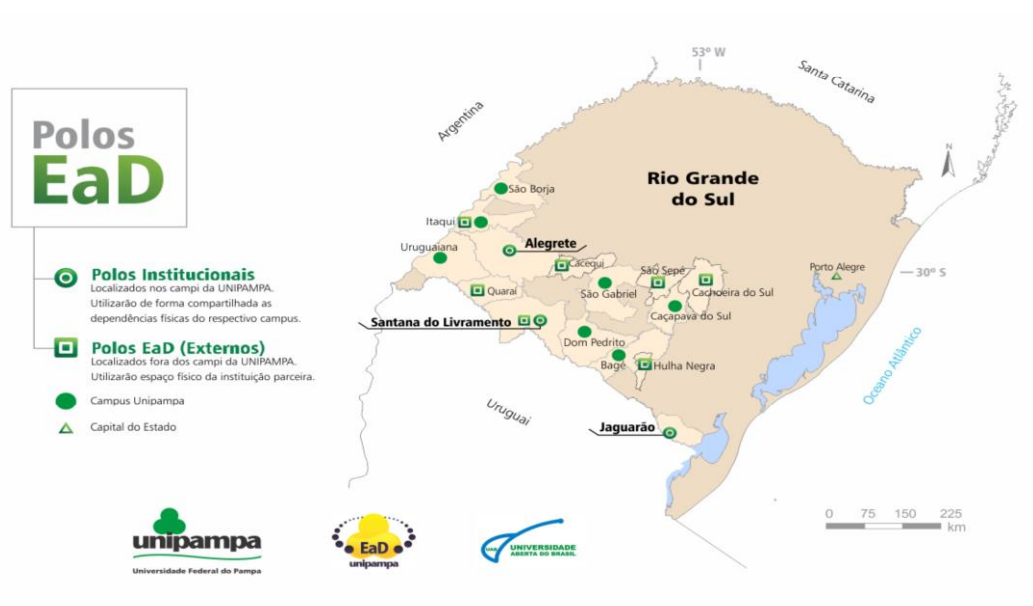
Polos
EaD

Polos Institucionais
Localizados nos campi da UNIPAMPA. Utilizarão de forma compartilhada as dependências físicas do respectivo campus.

Polos EaD (Externos)
Localizados fora dos campi da UNIPAMPA. Utilizarão espaço físico da instituição parceira.

Campus Unipampa

Capital do Estado

53° W

Santa Catarina

Argentina

Rio Grande do Sul

N

São Borja

Itaqui

Uruguaiana

Alegrete

Cacequi

São Sepé

Cachoeira do Sul

São Gabriel

Quaraí

Caçapava do Sul

Santana do Livramento

Dom Pedrito

Bagé

Hulha Negra

Porto Alegre

30° S

Oceano Atlântico

Uruguai

Jaguarão

0 75 150 225 km

unipampa
Universidade Federal do Pampa

EaD
unipampa

UAB UNIVERSIDADE ABERTA DO BRASIL